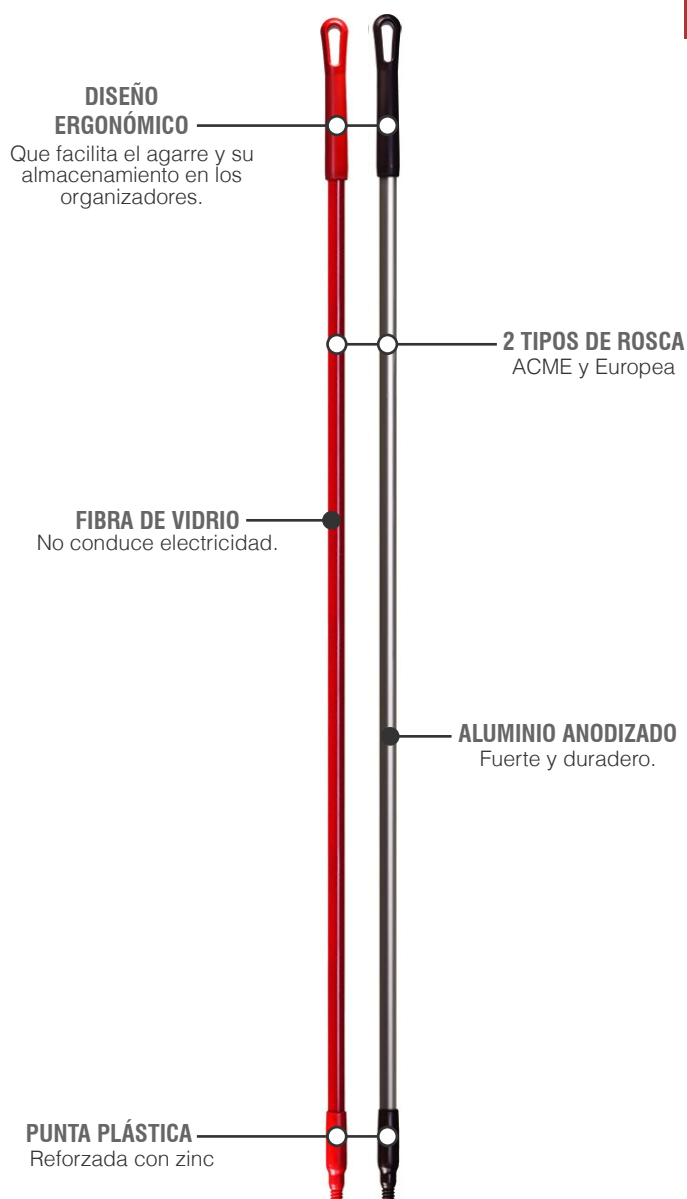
DISEÑO ERGONÓMICO
Que facilita el agarre y su almacenamiento en los organizadores.

2 TIPOS DE ROSCA
ACME y Europea

FIBRA DE VIDRIO
No conduce electricidad.

ALUMINIO ANODIZADO
Fuerte y duradero.

PUNTA PLÁSTICA
Reforzada con zinc